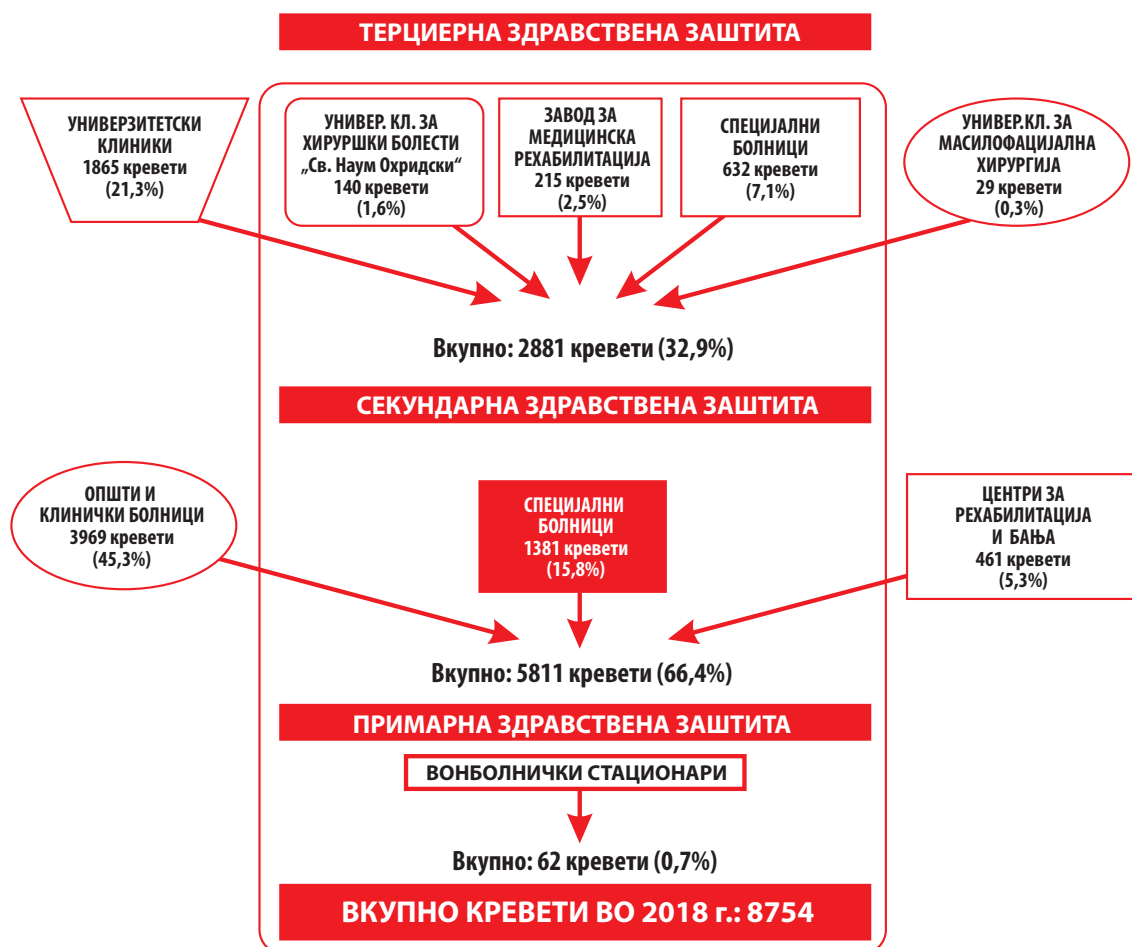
ТЕРЦИЕРНА ЗДРАВСТВЕНА ЗАШТИТА

УНИВЕРЗИТЕТСКИ КЛИНИКИ
1865 кревети
(21,3%)

УНИВЕР. КЛ. ЗА ХИРУРШКИ БОЛЕСТИ „Св. Наум Охридски“
140 кревети
(1,6%)

ЗАВОД ЗА МЕДИЦИНСКА РЕХАБИЛИТАЦИЈА
215 кревети
(2,5%)

СПЕЦИЈАЛНИ БОЛНИЦИ
632 кревети
(7,1%)

УНИВЕР.КЛ. ЗА МАСИЛОФАЦИЈАЛНА ХИРУРГИЈА
29 кревети
(0,3%)

Вкупно: 2881 кревети (32,9%)

СЕКУНДАРНА ЗДРАВСТВЕНА ЗАШТИТА

ОПШТИ И КЛИНИЧКИ БОЛНИЦИ
3969 кревети
(45,3%)

СПЕЦИЈАЛНИ БОЛНИЦИ
1381 кревети
(15,8%)

ЦЕНТРИ ЗА РЕХАБИЛИТАЦИЈА И БАЊА
461 кревети
(5,3%)

Вкупно: 5811 кревети (66,4%)

ПРИМАРНА ЗДРАВСТВЕНА ЗАШТИТА

ВОНБОЛНИЧКИ СТАЦИОНАРИ

Вкупно: 62 кревети (0,7%)

ВКУПНО КРЕВЕТИ ВО 2018 г.: 8754